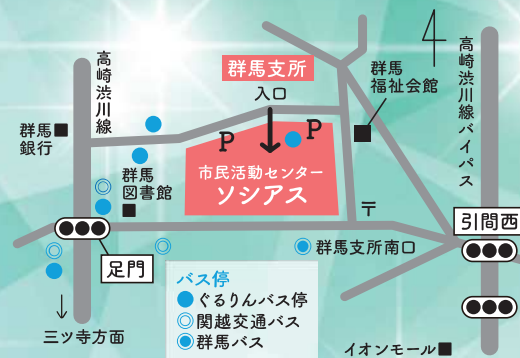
群馬支所

入口

P

P

市民活動センター
ソシアス

高崎渋川線

群馬銀行

群馬図書館

群馬福祉会館

高崎渋川線バイパス

引間西

足門

群馬支所南口

三ツ寺方面

バス停
ぐるりんバス停
関越交通バス
群馬バス

イオンモール